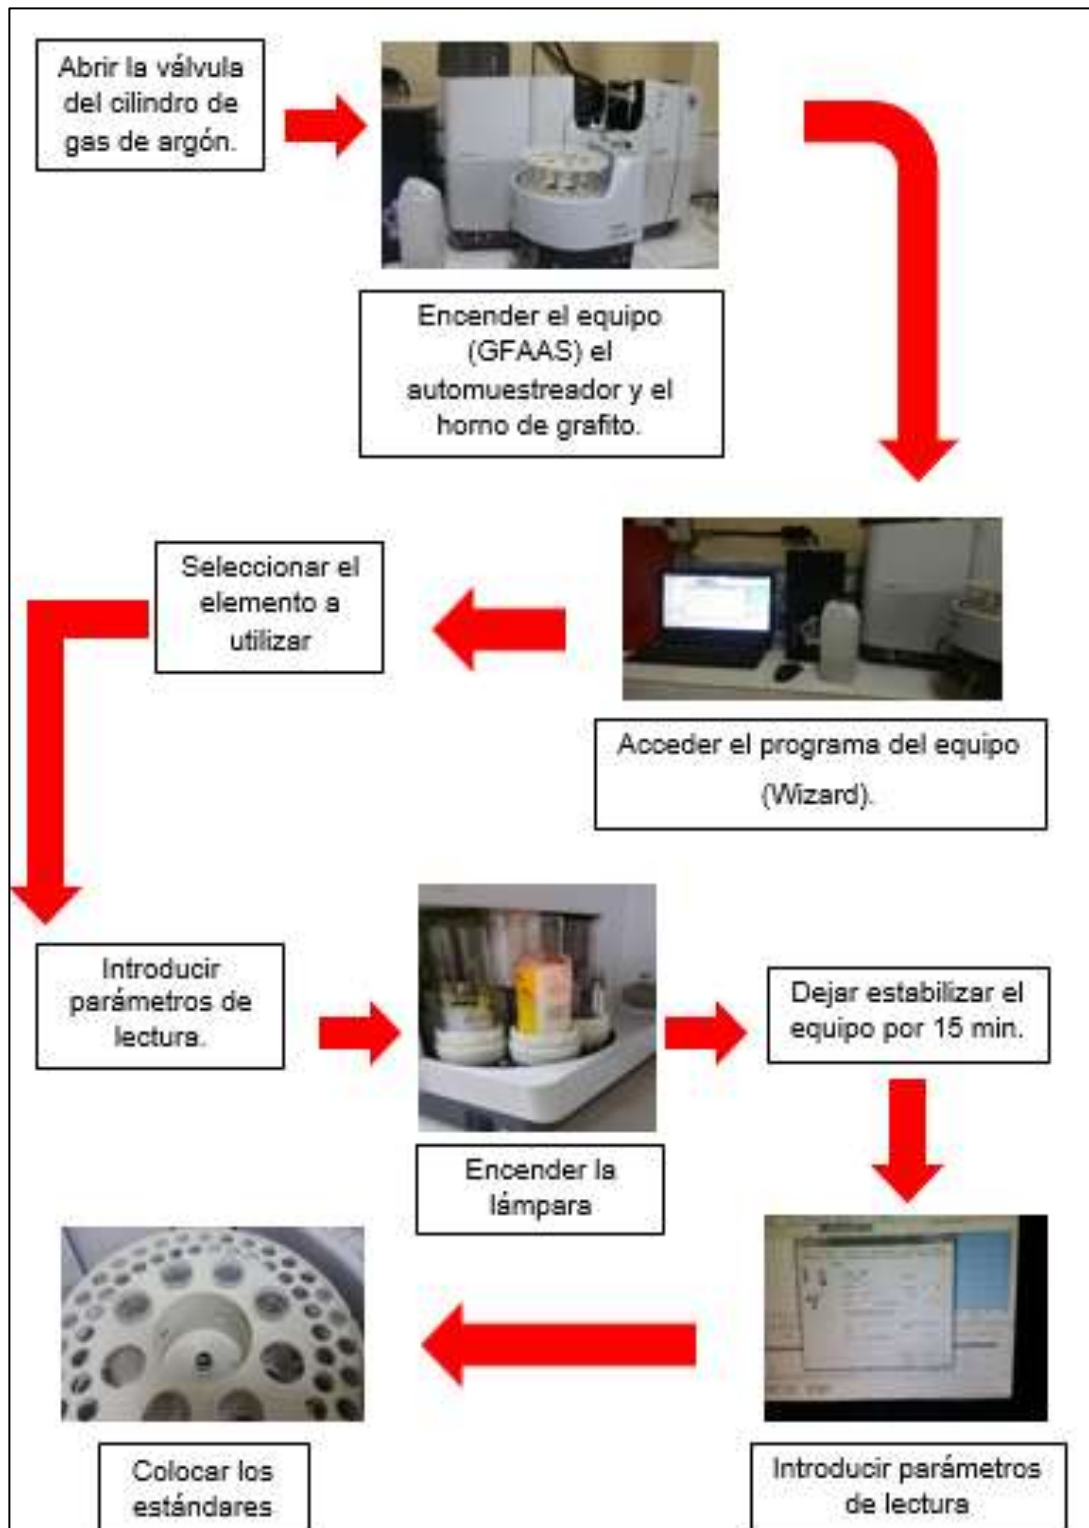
Abrir la válvula del cilindro de gas de argón.

Encender el equipo (GFAAS) el automuestreador y el horno de grafito.

Seleccionar el elemento a utilizar

Acceder el programa del equipo (Wizard).

Introducir parámetros de lectura.

Encender la lámpara

Dejar estabilizar el equipo por 15 min.

Colocar los estándares

Introducir parámetros de lectura